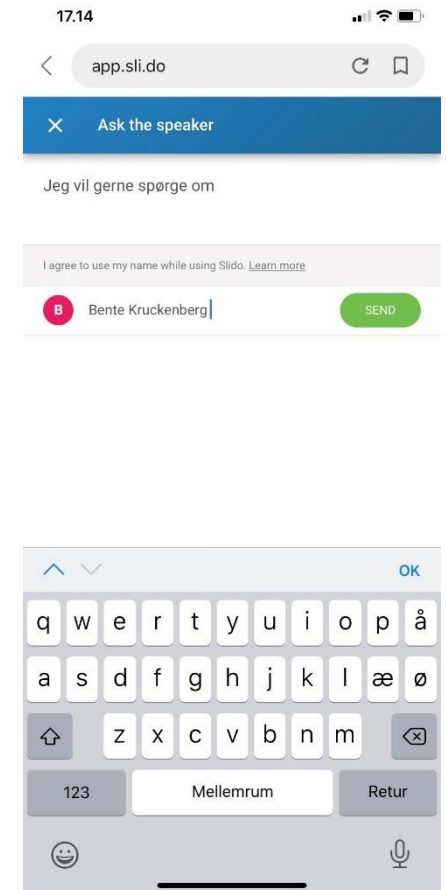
17.14

app.sli.do

Ask the speaker

Jeg vil gerne spørge om

I agree to use my name while using Slido. Learn more

B Bente Kruckenberg

SEND

OK

q w e r t y u i o p å

a s d f g h j k l æ ø

z x c v b n m

123 Mellemrum Retur